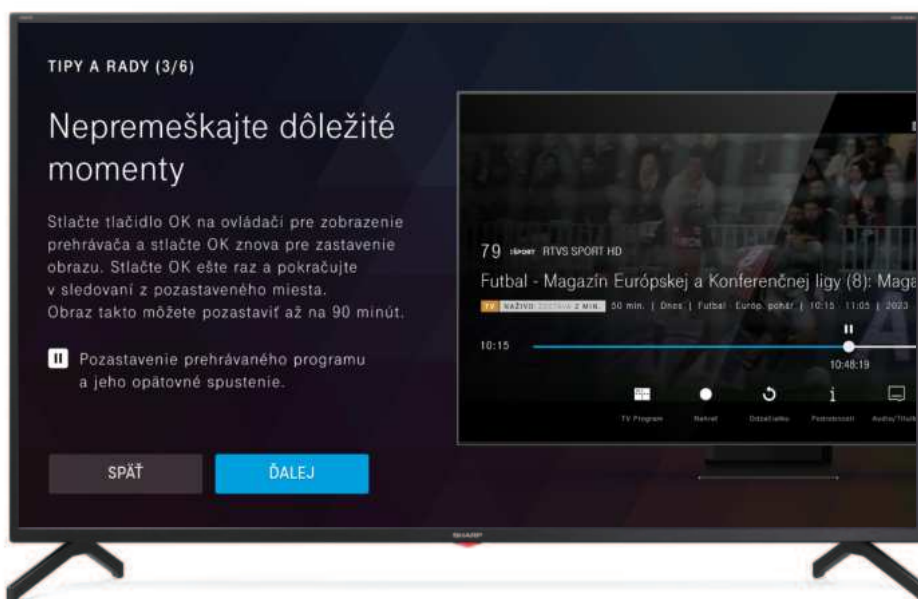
TIPY A RADY (3/6)

Nepremeškajte dôležité momenty

Stlačte tlačidlo OK na ovládači pre zobrazenie prehrávača a stlačte OK znova pre zastavenie obrazu. Stlačte OK ešte raz a pokračujte v sledovaní z pozastaveného miesta. Obraz takto môžete pozastaviť až na 90 minút.

Pozastavenie prehrávaného programu a jeho opätovné spustenie.

SPÄŤ

ĎALEJ

79 :ŠPORT RTVS SPORT HD

Futbal - Magazín Európskej a Konferenčnej ligy (8): Maga

TV NAŽIVO ZOSTÁVA 2 MIN. 50 min. | Dnes | Futbal · Europ. pohár | 10:15 - 11:05 | 2023

10:15

10:48:19

TV Program

Nahrať

Od začiatku

Podrobnosti

Audio/Titulk

SHARP